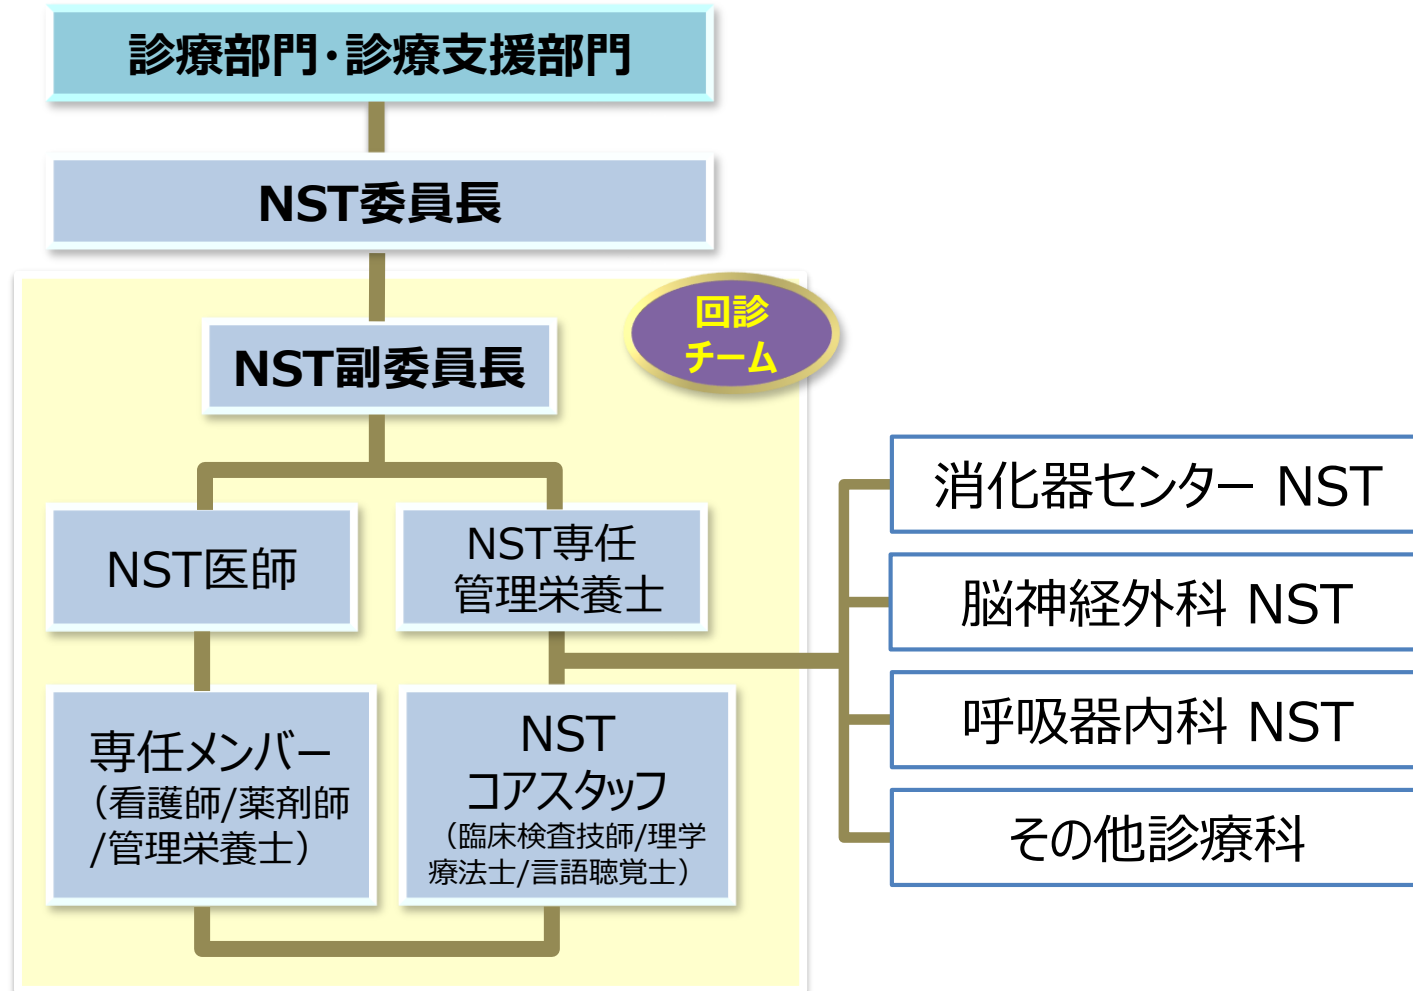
診療部門・診療支援部門

NST委員長

NST副委員長

回診
チーム

NST医師

NST専任
管理栄養士

専任メンバー
（看護師/薬剤師
/管理栄養士）

NST
コアスタッフ
（臨床検査技師/理学療法士/言語聴覚士）

消化器センター NST

脳神経外科 NST

呼吸器内科 NST

その他診療科